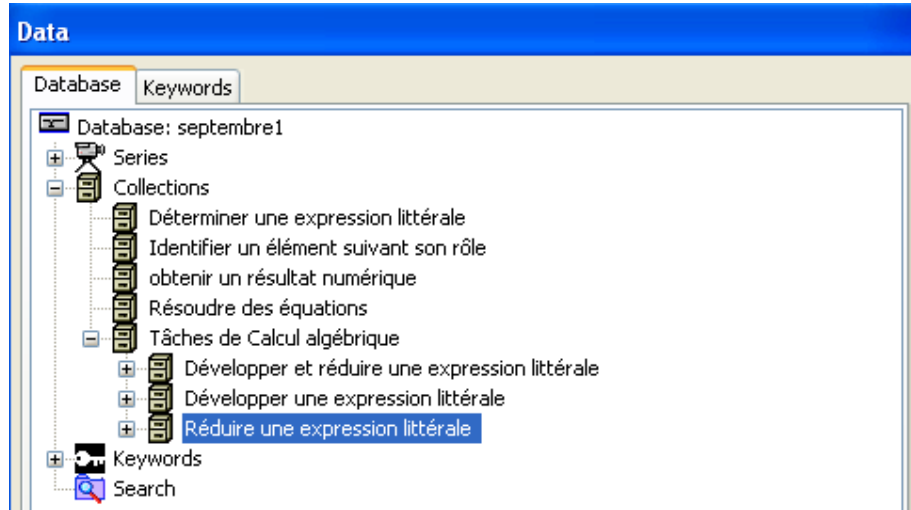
Data

Database | Keywords

Database: septembre1
Series
Collections
Déterminer une expression littérale
Identifier un élément suivant son rôle
obtenir un résultat numérique
Résoudre des équations
Tâches de Calcul algébrique
Développer et réduire une expression littérale
Développer une expression littérale
Réduire une expression littérale
Keywords
Search